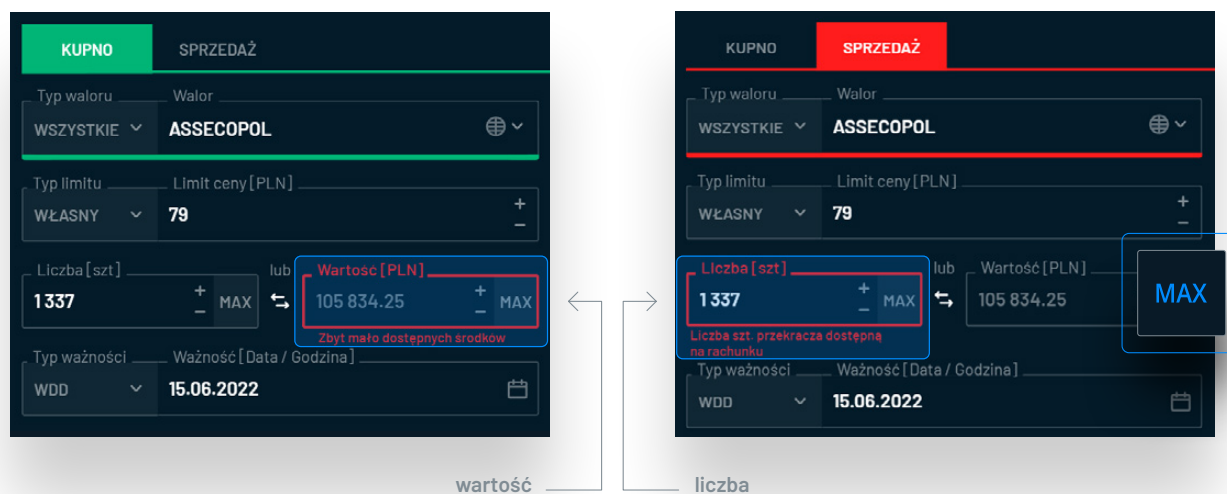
KUPNO
SPRZEDAŻ

Typ waloru
WSZYSTKIE
Walor
ASSECOPOL

Typ limitu
WŁASNY
Limit ceny [PLN]
79
+
−

Liczba [szt]
1 337
+
−
MAX
lub
Wartość [PLN]
105 834.25
+
−
MAX
Zbyt mało dostępnych środków

Typ ważności
WDD
Ważność [Data / Godzina]
15.06.2022

KUPNO
SPRZEDAŻ

Typ waloru
WSZYSTKIE
Walor
ASSECOPOL

Typ limitu
WŁASNY
Limit ceny [PLN]
79
+
−

Liczba [szt]
1 337
+
−
MAX
Liczba szt. przekracza dostępną na rachunku
lub
Wartość [PLN]
105 834.25
MAX

Typ ważności
WDD
Ważność [Data / Godzina]
15.06.2022

wartość
liczba